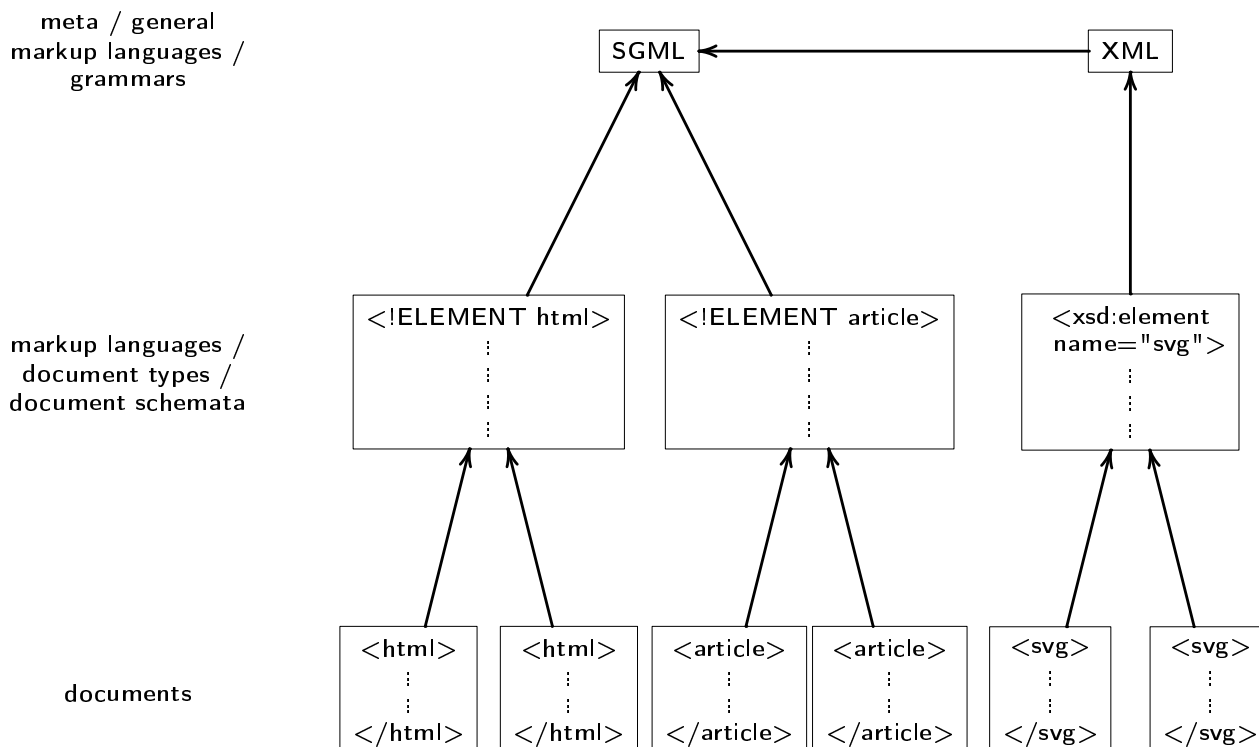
meta / general markup languages / grammars

SGML

XML

markup languages / document types / document schemata

<!ELEMENT html>
⋮
⋮

<!ELEMENT article>
⋮
⋮

<xsd:element name="svg">
⋮
⋮

documents

<html>
⋮
</html>

<html>
⋮
</html>

<article>
⋮
</article>

<article>
⋮
</article>

<svg>
⋮
</svg>

<svg>
⋮
</svg>